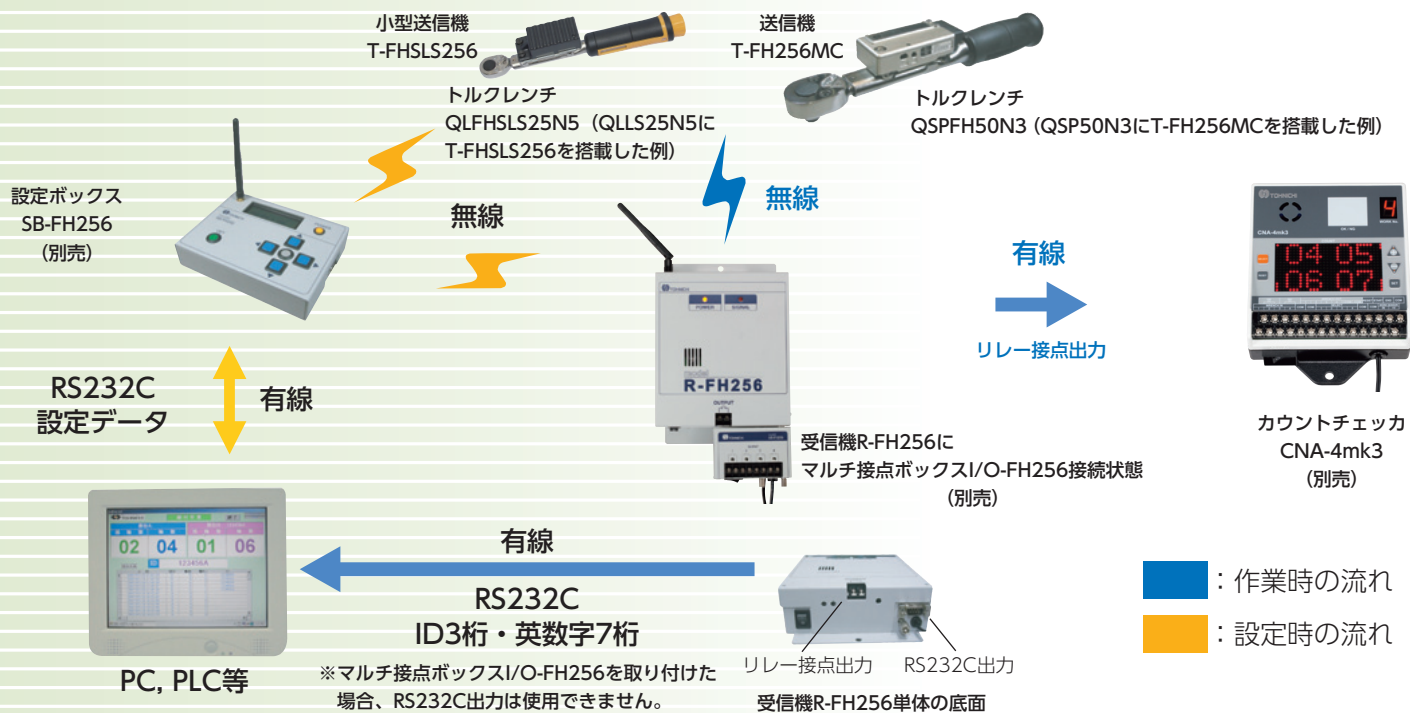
小型送信機
T-FHSLS256

送信機
T-FH256MC

トルクレンチ
QLFHSLS25N5（QLLS25N5に
T-FHSLS256を搭載した例）

トルクレンチ
QSPFH50N3（QSP50N3にT-FH256MCを搭載した例）

設定ボックス
SB-FH256
（別売）

無線

無線

有線

リレー接点出力

R-FH256

CNA-4mk3

04 05
06 07

4

RS232C
設定データ

有線

受信機R-FH256に
マルチ接点ボックスI/O-FH256接続状態
（別売）

カウントチェッカ
CNA-4mk3
（別売）

02 04 01 06

有線

RS232C
ID3桁・英数字7桁

：作業時の流れ

：設定時の流れ

リレー接点出力

RS232C出力

PC, PLC等

※マルチ接点ボックスI/O-FH256を取り付けた場合、RS232C出力は使用できません。

受信機R-FH256単体の底面